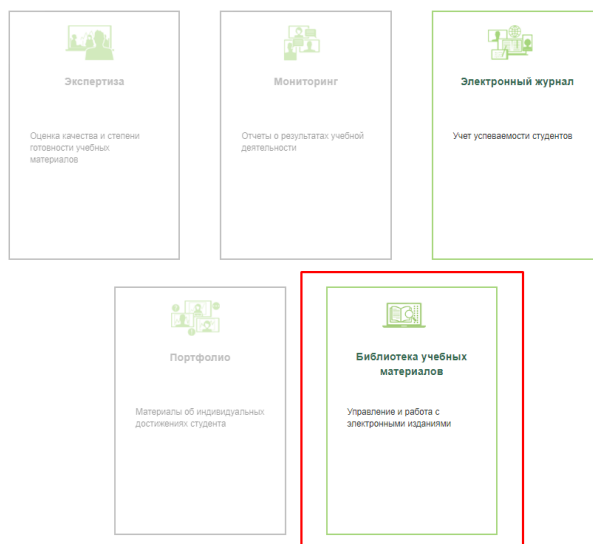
Экспертиза

Оценка качества и степени готовности учебных материалов

Мониторинг

Отчеты о результатах учебной деятельности

Электронный журнал

Учет успеваемости студентов

Портфолио

Материалы об индивидуальных достижениях студента

Библиотека учебных материалов

Управление и работа с электронными изданиями